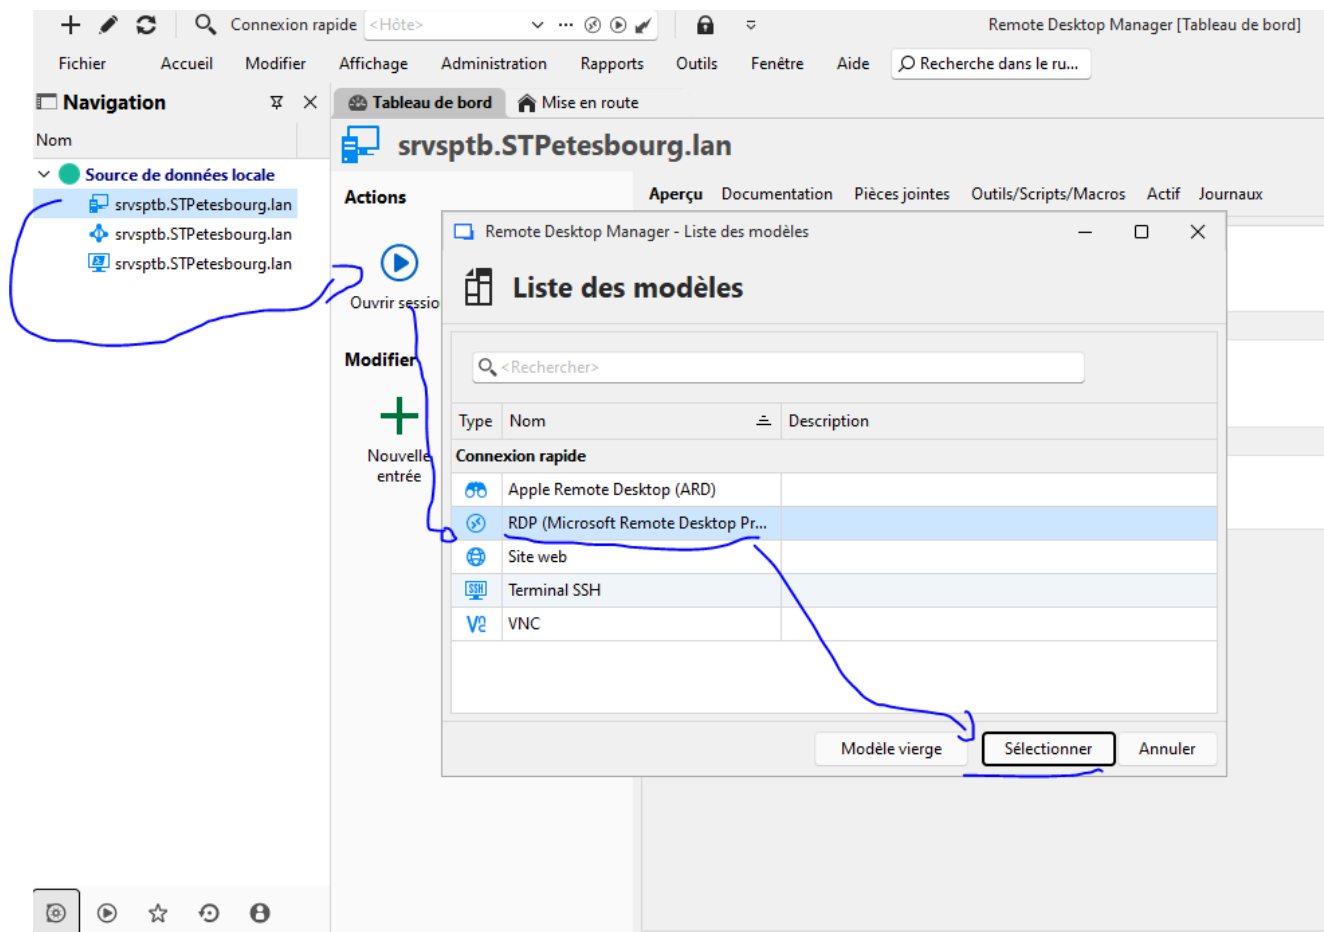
Connexion rapide <Hôte>

Remote Desktop Manager [Tableau de bord]

Fichier Accueil Modifier Affichage Administration Rapports Outils Fenêtre Aide Recherche dans le ru...

Navigation

Nom

Source de données locale
srvsptb.STPetesbourg.lan
srvsptb.STPetesbourg.lan
srvsptb.STPetesbourg.lan

Tableau de bord Mise en route

srvsptb.STPetesbourg.lan

Actions

Ouvrir sessio

Modifier

Nouvelle entrée

Aperçu Documentation Pièces jointes Outils/Scripts/Macros Actif Journaux

Remote Desktop Manager - Liste des modèles

Liste des modèles

<Rechercher>

| Type | Nom | Description |
|---|---|---|
| Connexion rapide | | |
| | Apple Remote Desktop (ARD) | |
| | RDP (Microsoft Remote Desktop Pr... | |
| | Site web | |
| SSH | Terminal SSH | |
| | VNC | |

Modèle vierge Sélectionner Annuler